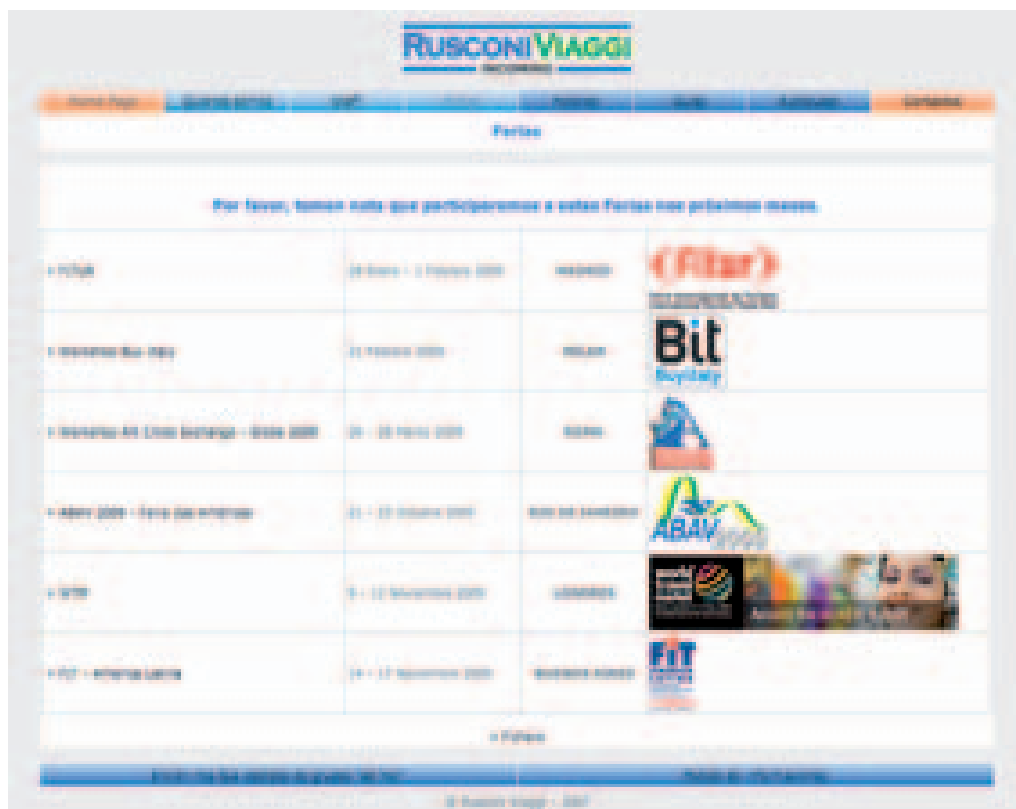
RUSCONI VIAGGI
INCOMING

Home Page | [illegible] | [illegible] | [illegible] | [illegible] | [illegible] | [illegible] | Contactos

Ferias

Por favor, tomen nota que participaremos a estas Ferias nos próximos meses.

| | | | |
|---|---|---|---|
| » FITUR | 28 Enero - 1 Febrero 2009 | MADRID | Fitur |
| » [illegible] | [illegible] | MILAN | Bit BuyItaly |
| » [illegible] | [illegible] | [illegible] | |
| » ABAV 2009 - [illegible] | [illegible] | RIO DE JANEIRO | ABAV |
| » WTM | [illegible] | LONDRES | |
| » FIT - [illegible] | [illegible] | BUENOS AIRES | FIT |

» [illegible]

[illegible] | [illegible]

© Rusconi Viaggi - 2007